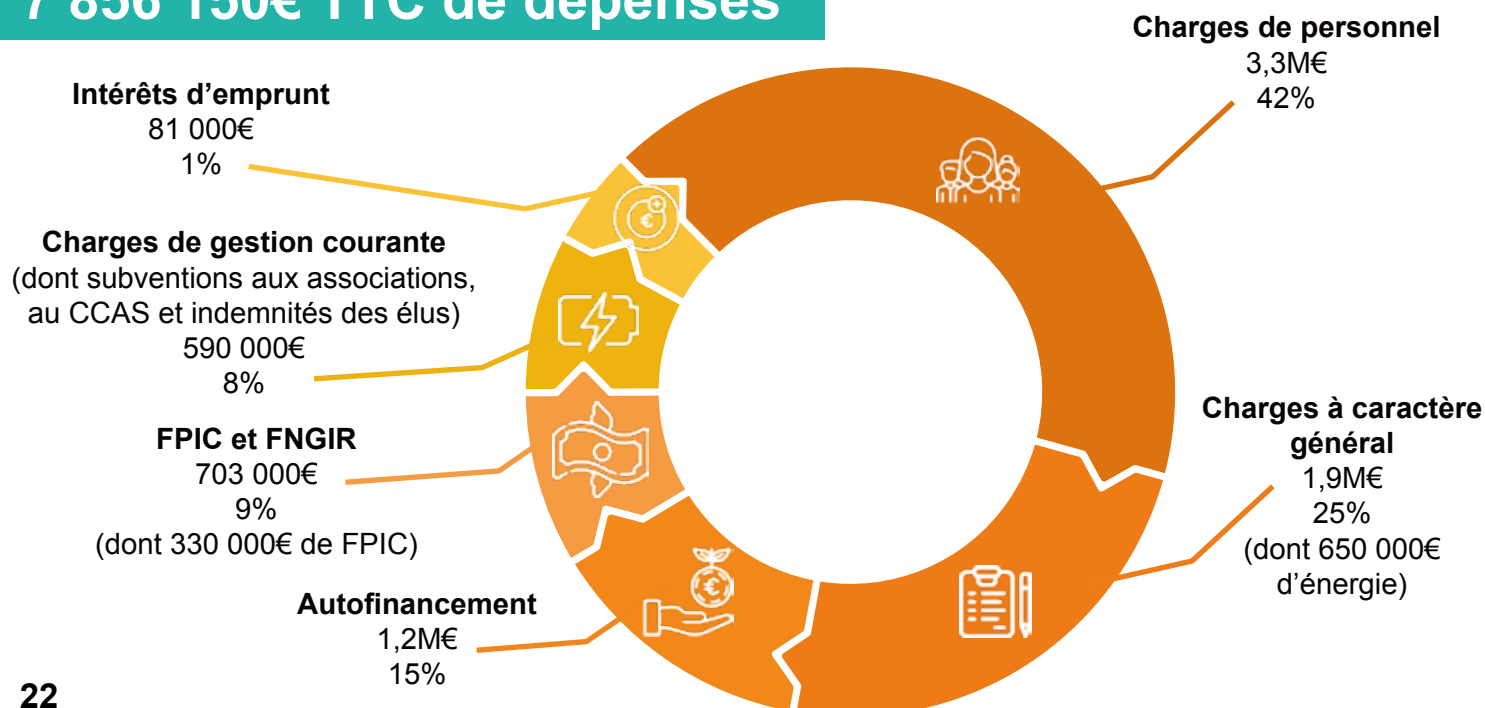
7 856 150€ TTC de dépenses

Intérêts d'emprunt
81 000€
1%

Charges de gestion courante
(dont subventions aux associations, au CCAS et indemnités des élus)
590 000€
8%

FPIC et FNGIR
703 000€
9%
(dont 330 000€ de FPIC)

Autofinancement
1,2M€
15%

Charges de personnel
3,3M€
42%

Charges à caractère général
1,9M€
25%
(dont 650 000€ d'énergie)

22